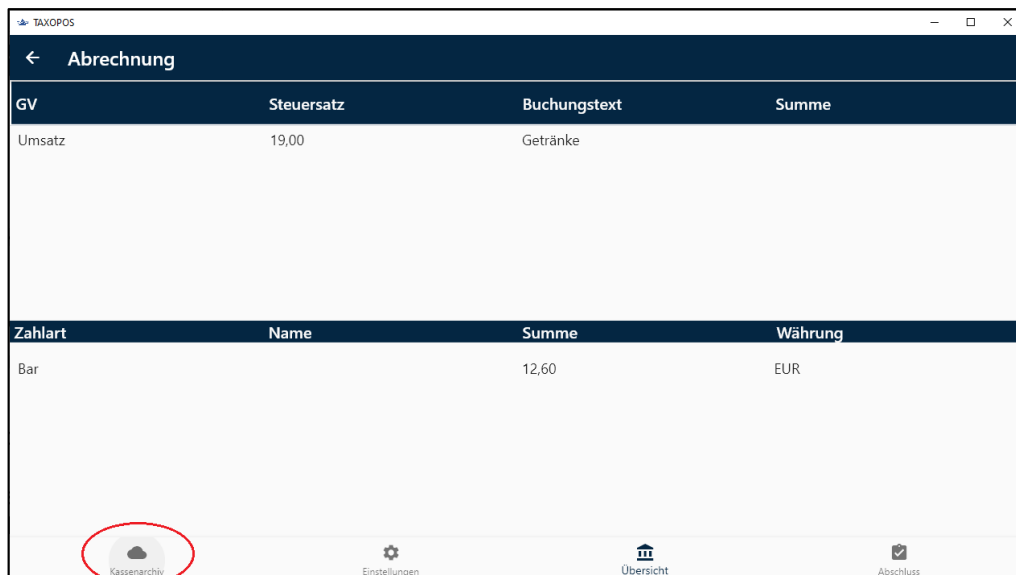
TAXOPOS

Abrechnung

| GV | Steuersatz | Buchungstext | Summe |
|---|---|---|---|
| Umsatz | 19,00 | Getränke | |

| Zahlart | Name | Summe | Währung |
|---|---|---|---|
| Bar | | 12,60 | EUR |

Kassenarchiv Einstellungen Übersicht Abschluss